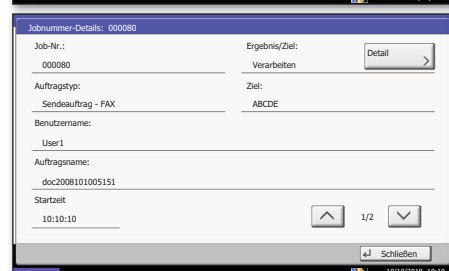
Jobnummer-Details: 000080

Job-Nr.:
000080

Ergebnis/Ziel:
Verarbeiten

Detail

Auftragstyp:
Sendeauftrag - FAX

Ziel:
ABCDE

Benutzername:
User1

Auftragsname:
doc2008101005151

Startzeit
10:10:10

1/2

Schließen

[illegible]